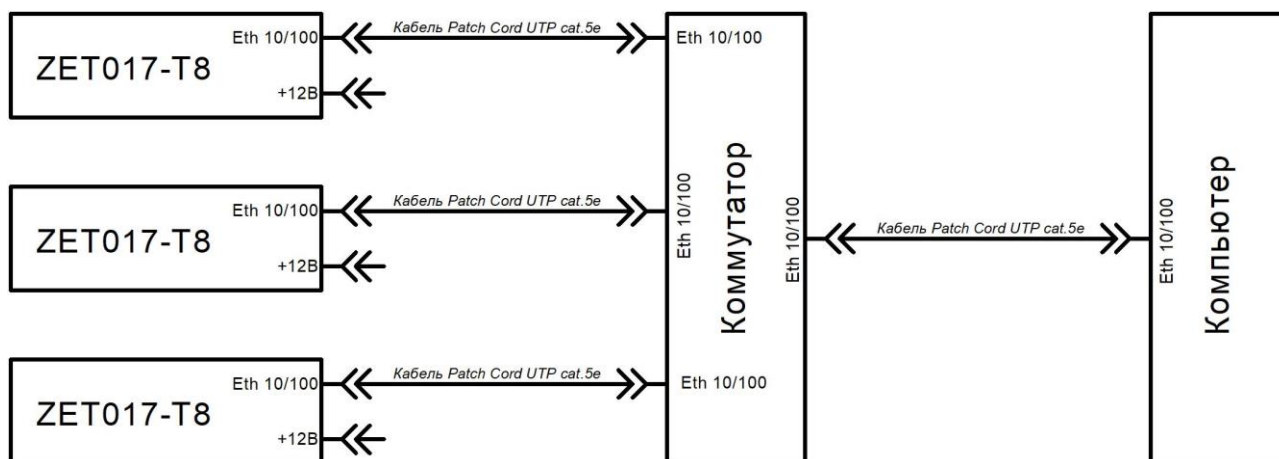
ZET017-T8
Eth 10/100
+12В
Кабель Patch Cord UTP cat.5e
Eth 10/100

ZET017-T8
Eth 10/100
+12В
Кабель Patch Cord UTP cat.5e
Eth 10/100

ZET017-T8
Eth 10/100
+12В
Кабель Patch Cord UTP cat.5e
Eth 10/100

Коммутатор
Eth 10/100
Кабель Patch Cord UTP cat.5e
Eth 10/100
Компьютер